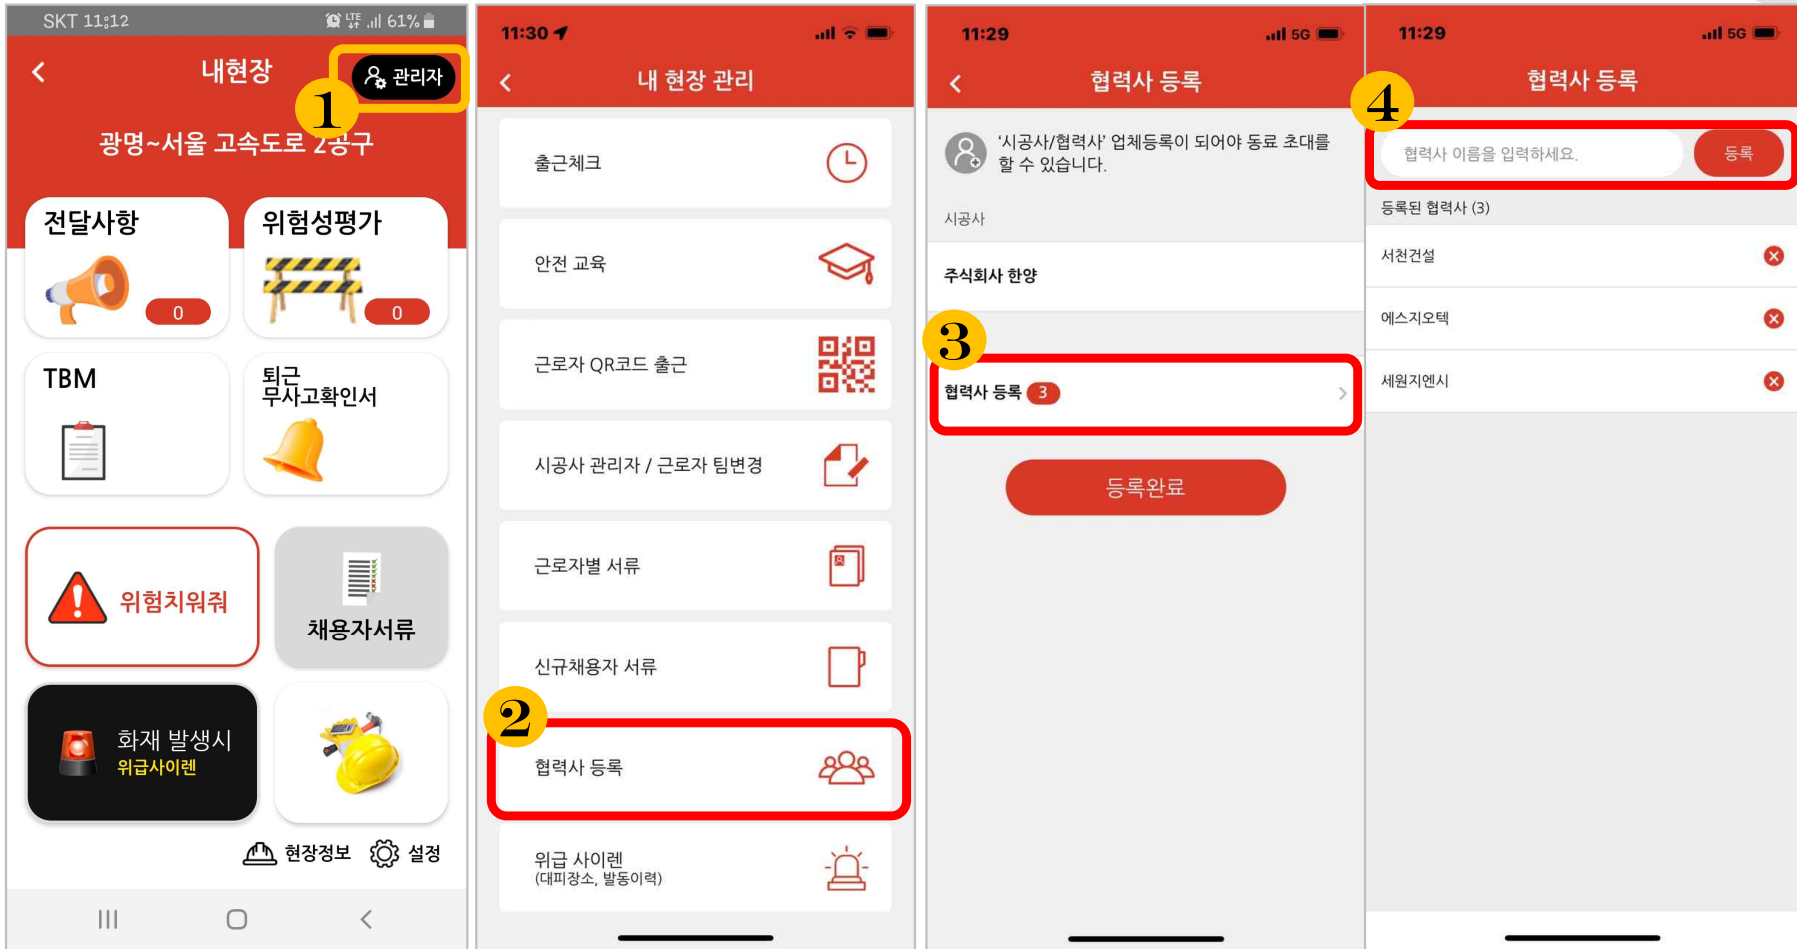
SKT 11:12 61%

<

내현장

관리자

1

광명~서울 고속도로 2공구

전달사항

0

위험성평가

0

TBM

퇴근 무사고확인서

위험치워줘

채용자서류

화재 발생시

위급사이렌

현장정보 설정

11:30

<

내 현장 관리

출근체크

안전 교육

근로자 QR코드 출근

시공사 관리자 / 근로자 팀변경

근로자별 서류

신규채용자 서류

2

협력사 등록

위급 사이렌 (대피장소, 발동이력)

11:29 5G

<

협력사 등록

'시공사/협력사' 업체등록이 되어야 동료 초대를 할 수 있습니다.

시공사

주식회사 한양

3

협력사 등록 3

등록완료

11:29 5G

협력사 등록

4

협력사 이름을 입력하세요.

등록

등록된 협력사 (3)

서천건설

에스지오텍

세원지엔시